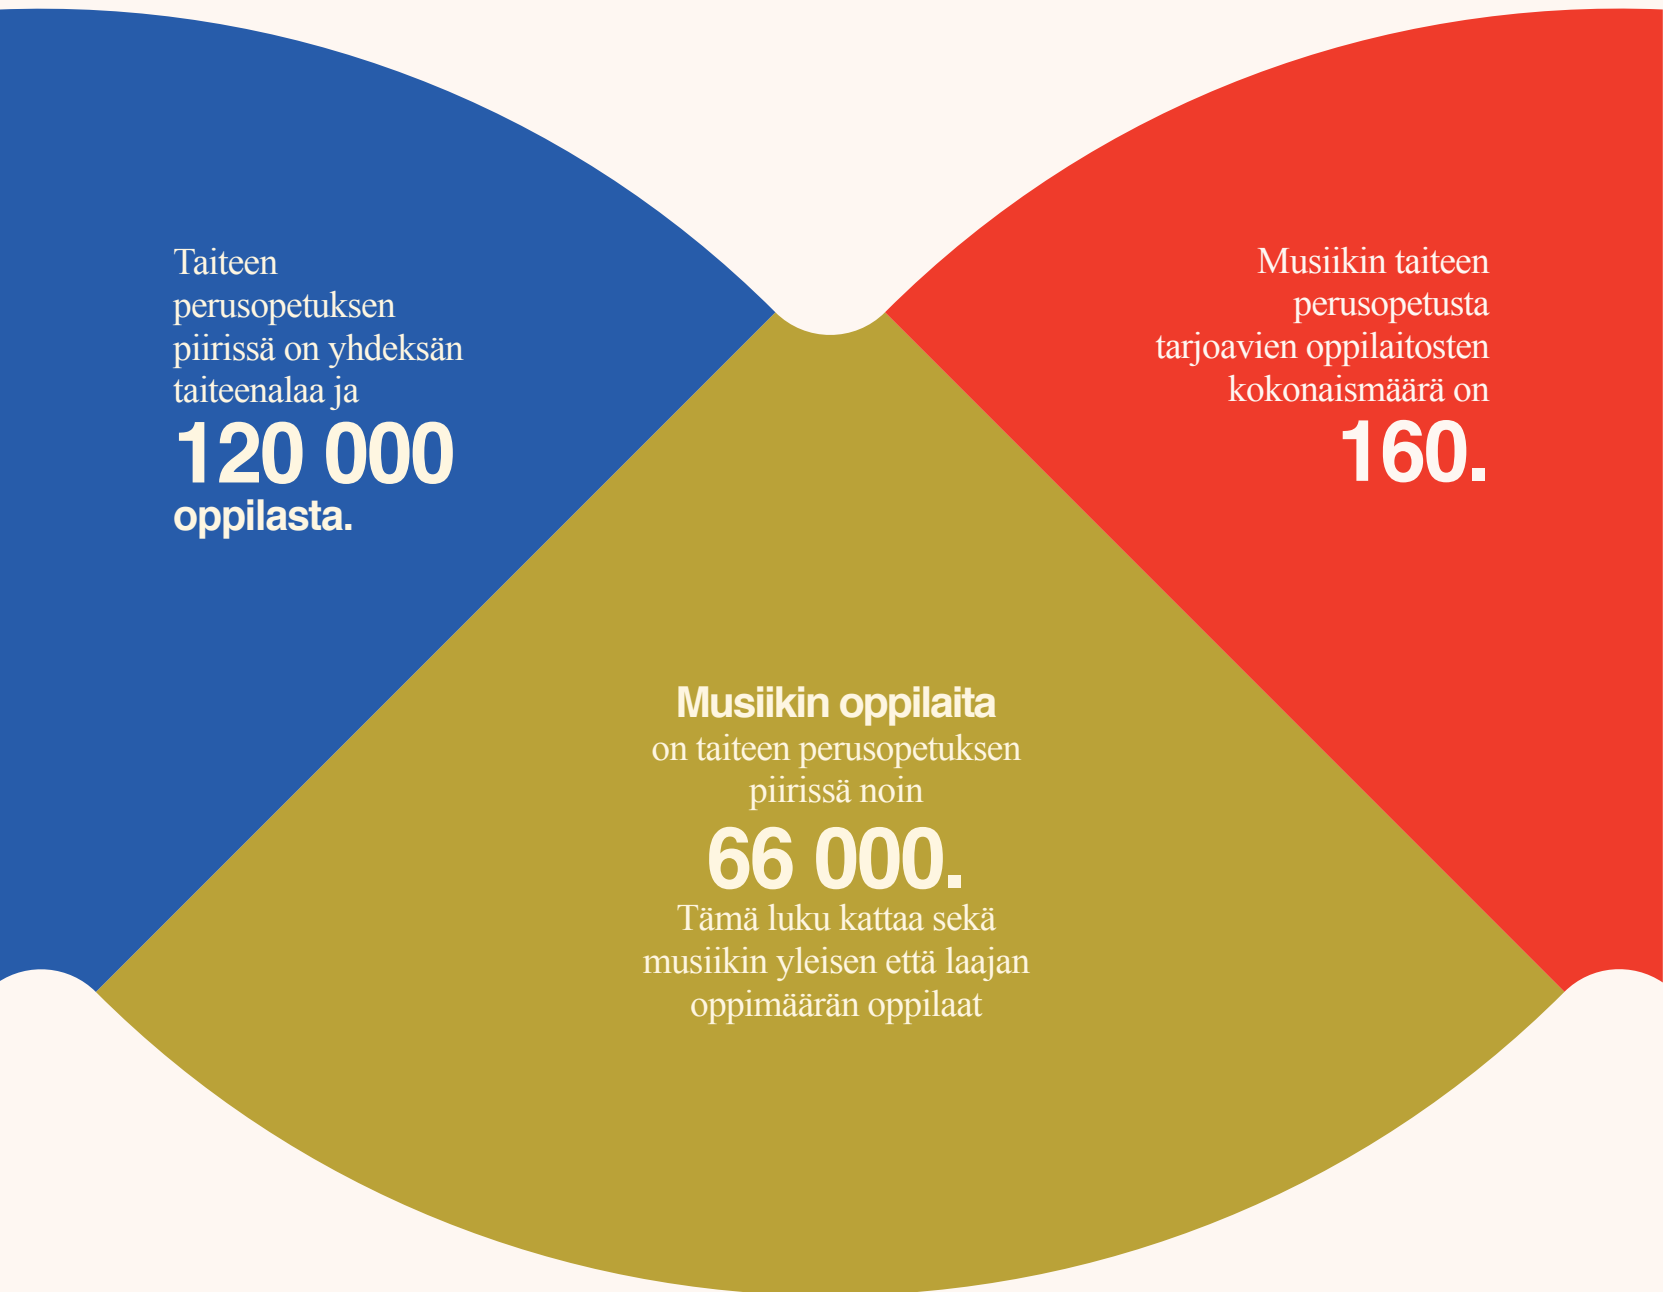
Taiteen perusopetuksen piirissä on yhdeksän taiteenalaa ja
120 000
oppilasta.

Musiikin taiteen perusopetusta tarjoavien oppilaitosten kokonaismäärä on
160.

Musiikin oppilaita
on taiteen perusopetuksen piirissä noin
66 000.
Tämä luku kattaa sekä musiikin yleisen että laajan oppimäärän oppilaat